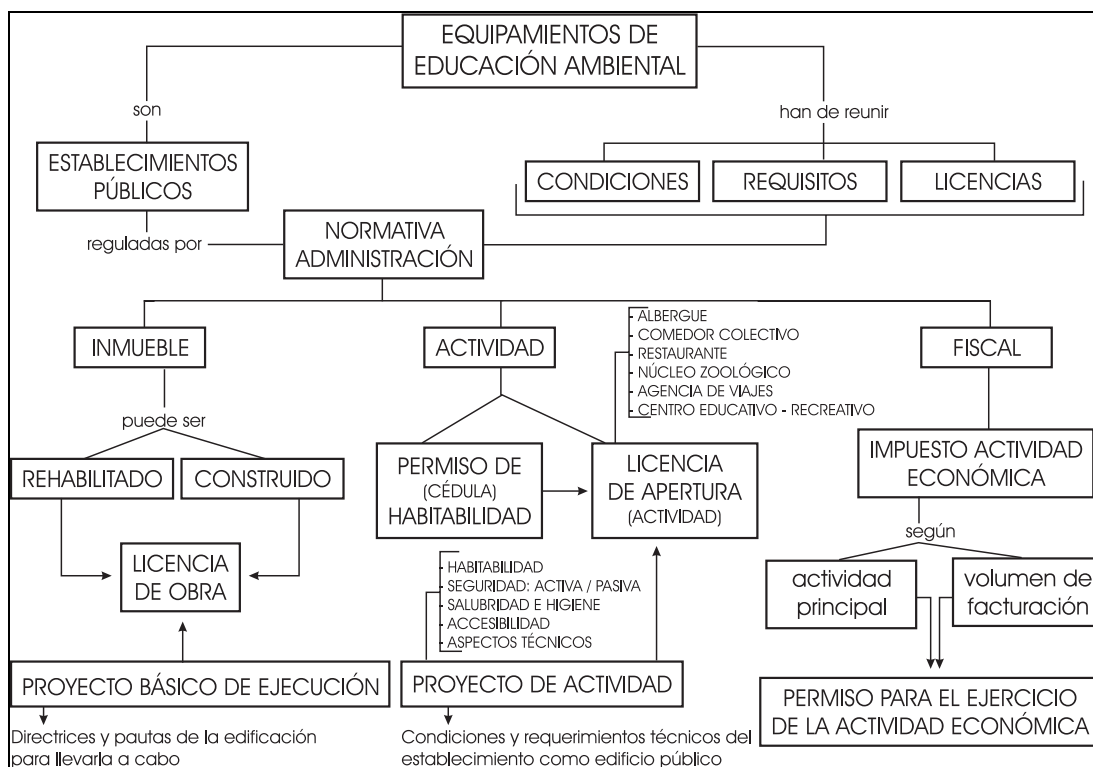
EQUIPAMIENTOS DE EDUCACIÓN AMBIENTAL

son

han de reunir

ESTABLECIMIENTOS PÚBLICOS

CONDICIONES

REQUISITOS

LICENCIAS

reguladas por

NORMATIVA ADMINISTRACIÓN

INMUEBLE

ACTIVIDAD

FISCAL

ALBERGUE
COMEDOR COLECTIVO
RESTAURANTE
NÚCLEO ZOOLÓGICO
AGENCIA DE VIAJES
CENTRO EDUCATIVO - RECREATIVO

puede ser

REHABILITADO

CONSTRUIDO

PERMISO DE (CÉDULA) HABITABILIDAD

LICENCIA DE APERTURA (ACTIVIDAD)

IMPUESTO ACTIVIDAD ECONÓMICA

según

LICENCIA DE OBRA

HABITABILIDAD
SEGURIDAD: ACTIVA / PASIVA
SALUBRIDAD E HIGIENE
ACCESIBILIDAD
ASPECTOS TÉCNICOS

actividad principal

volumen de facturación

PROYECTO BÁSICO DE EJECUCIÓN

PROYECTO DE ACTIVIDAD

PERMISO PARA EL EJERCICIO DE LA ACTIVIDAD ECONÓMICA

Directrices y pautas de la edificación para llevarla a cabo

Condiciones y requerimientos técnicos del establecimiento como edificio público